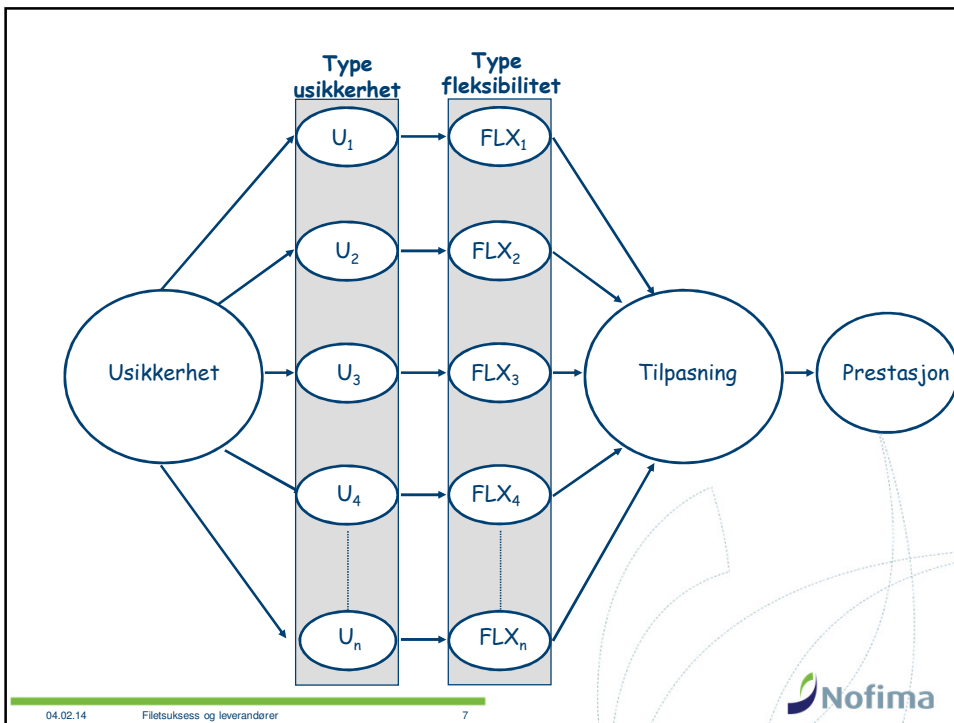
Type usikkerhet

Type fleksibilitet

Usikkerhet

$U_1$

$U_2$

$U_3$

$U_4$

$U_n$

$FLX_1$

$FLX_2$

$FLX_3$

$FLX_4$

$FLX_n$

Tilpasning

Prestasjon

04.02.14 Filetsuksess og leverandører 7

Nofima